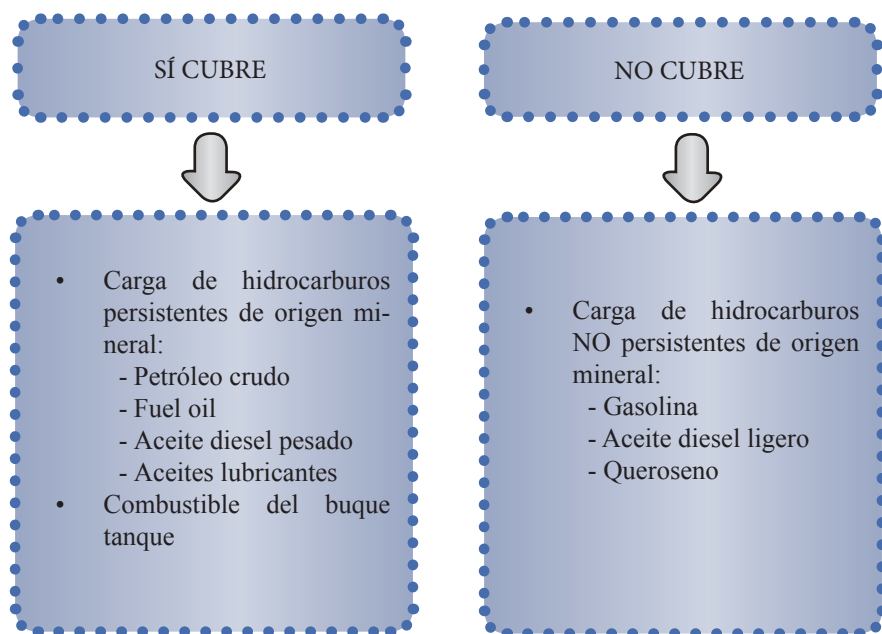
SÍ CUBRE

- Carga de hidrocarburos persistentes de origen mineral:
  - Petróleo crudo
  - Fuel oil
  - Aceite diesel pesado
  - Aceites lubricantes
- Combustible del buque tanque

NO CUBRE

- Carga de hidrocarburos NO persistentes de origen mineral:
  - Gasolina
  - Aceite diesel ligero
  - Queroseno